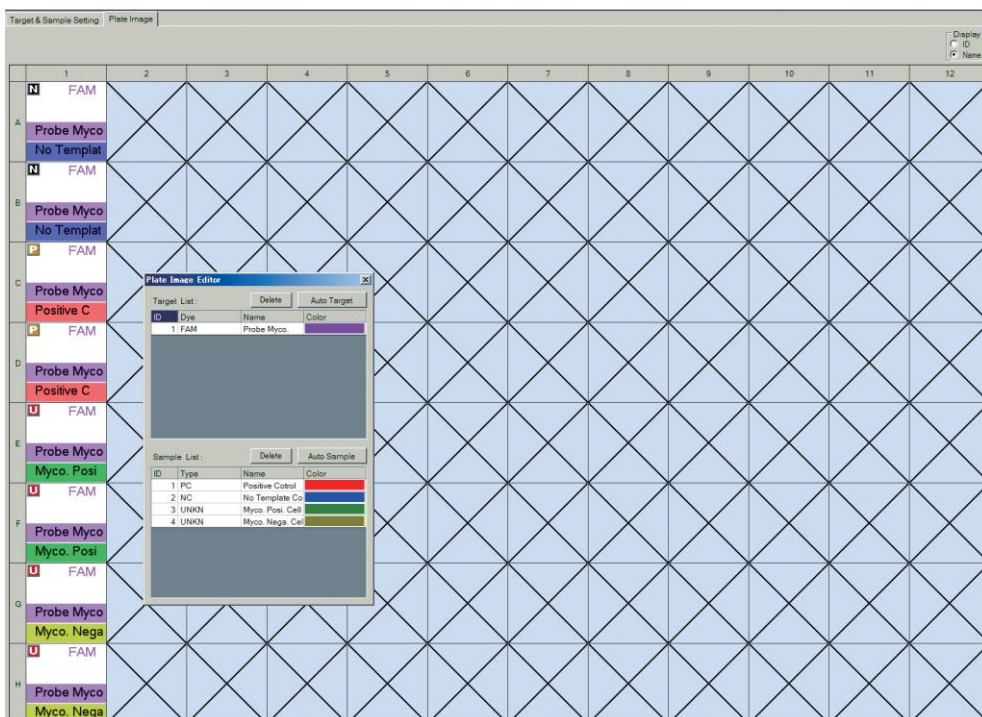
Target & Sample Setting | Plate Image

Display
ID
Name

| | 1 | 2 | 3 | 4 | 5 | 6 | 7 | 8 | 9 | 10 | 11 | 12 |
|---|---|---|---|---|---|---|---|---|---|---|---|---|
| A | N FAM Probe Myco No Templat | | | | | | | | | | | |
| B | N FAM Probe Myco No Templat | | | | | | | | | | | |
| C | P FAM Probe Myco Positive C | | | | | | | | | | | |
| D | P FAM Probe Myco Positive C | | | | | | | | | | | |
| E | U FAM Probe Myco Myco. Posi | | | | | | | | | | | |
| F | U FAM Probe Myco Myco. Posi | | | | | | | | | | | |
| G | U FAM Probe Myco Myco. Nega | | | | | | | | | | | |
| H | U FAM Probe Myco Myco. Nega | | | | | | | | | | | |

Plate Image Editor

Target List : Delete Auto Target

| ID | Dye | Name | Color |
|---|---|---|---|
| 1 | FAM | Probe Myco. | |

Sample List : Delete Auto Sample

| ID | Type | Name | Color |
|---|---|---|---|
| 1 | PC | Positive Cotrol | |
| 2 | NC | No Template Co. | |
| 3 | UNKN | Myco. Posi. Cell | |
| 4 | UNKN | Myco. Nega. Cel | |